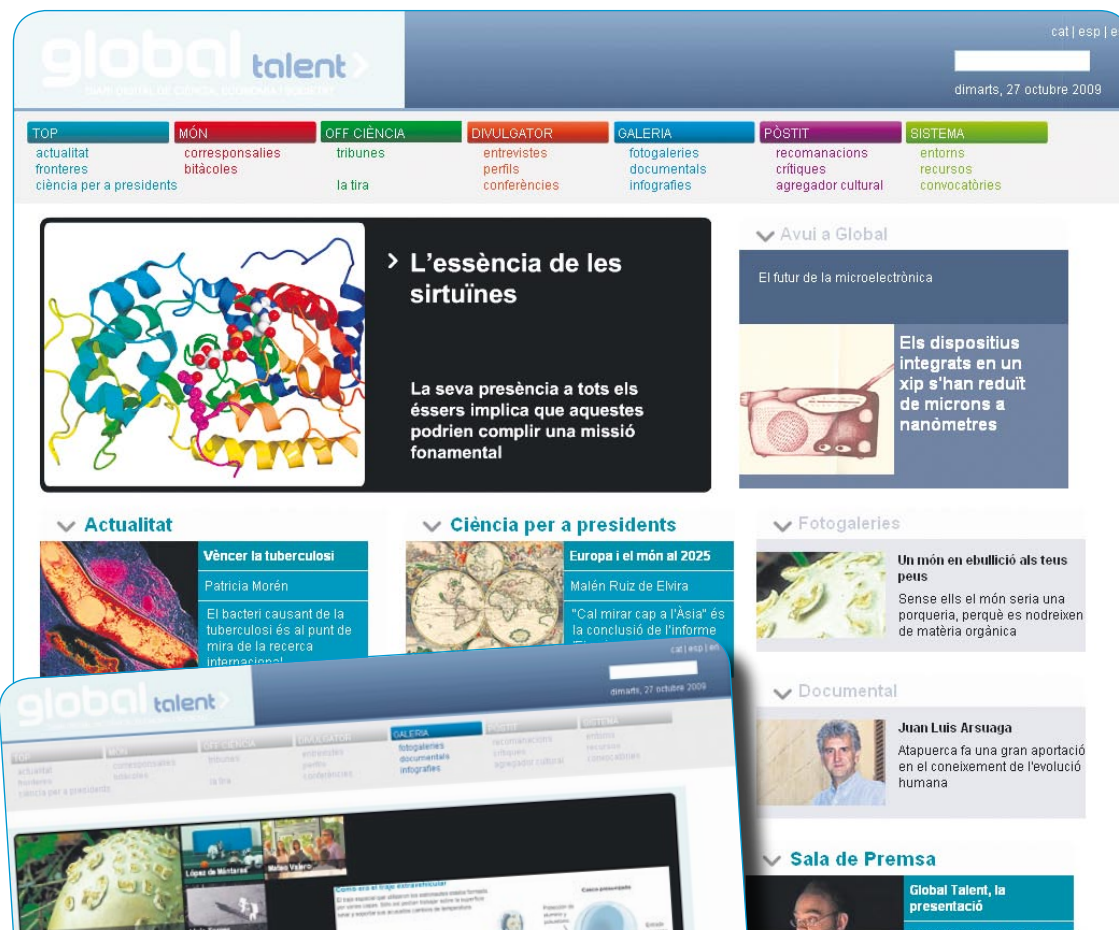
global talent
DIARI DIGITAL DE CIÈNCIA, ECONOMIA I SOCIETAT

cat | esp | e

dimarts, 27 octubre 2009

TOP
actualitat
fronteres
ciència per a presidents

MÓN
corresponsalies
bitàcoles

OFF CIÈNCIA
tribunes
la tira

DIVULGATOR
entrevistes
perfils
conferències

GALERIA
fotogaleries
documentals
infografies

PÒSTIT
recomanacions
crítiques
agregador cultural

SISTEMA
entorns
recursos
convocatòries

> L'essència de les sirtuïnes

La seva presència a tots els éssers implica que aquestes podrien complir una missió fonamental

Avui a Global

El futur de la microelectrònica

Els dispositius integrats en un xip s'han reduït de microns a nanòmetres

Actualitat

Vèncer la tuberculosi

Patricia Morén

El bacteri causant de la tuberculosi és al punt de mira de la recerca internacional

Ciència per a presidents

Europa i el món al 2025

Malén Ruiz de Elvira

"Cal mirar cap a l'Àsia" és la conclusió de l'informe

Fotogaleries

Un món en ebullició als teus peus

Sense ells el món seria una porqueria, perquè es nodreixen de matèria orgànica

Documental

Juan Luis Arsuaga

Atapuerca fa una gran aportació en el coneixement de l'evolució humana

Sala de Premsa

Global Talent, la presentació

global talent

cat | esp | en

dimarts, 27 octubre 2009

TOP
actualitat
fronteres
ciència per a presidents

MÓN
corresponsalies
bitàcoles

OFF CIÈNCIA
tribunes
la tira

DIVULGATOR
entrevistes
perfils
conferències

GALERIA
fotogaleries
documentals
infografies

PÒSTIT
recomanacions
crítiques
agregador cultural

SISTEMA
entorns
recursos
convocatòries

López de Mántaras

Melao Valero

Com és el traje extravehicular

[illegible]